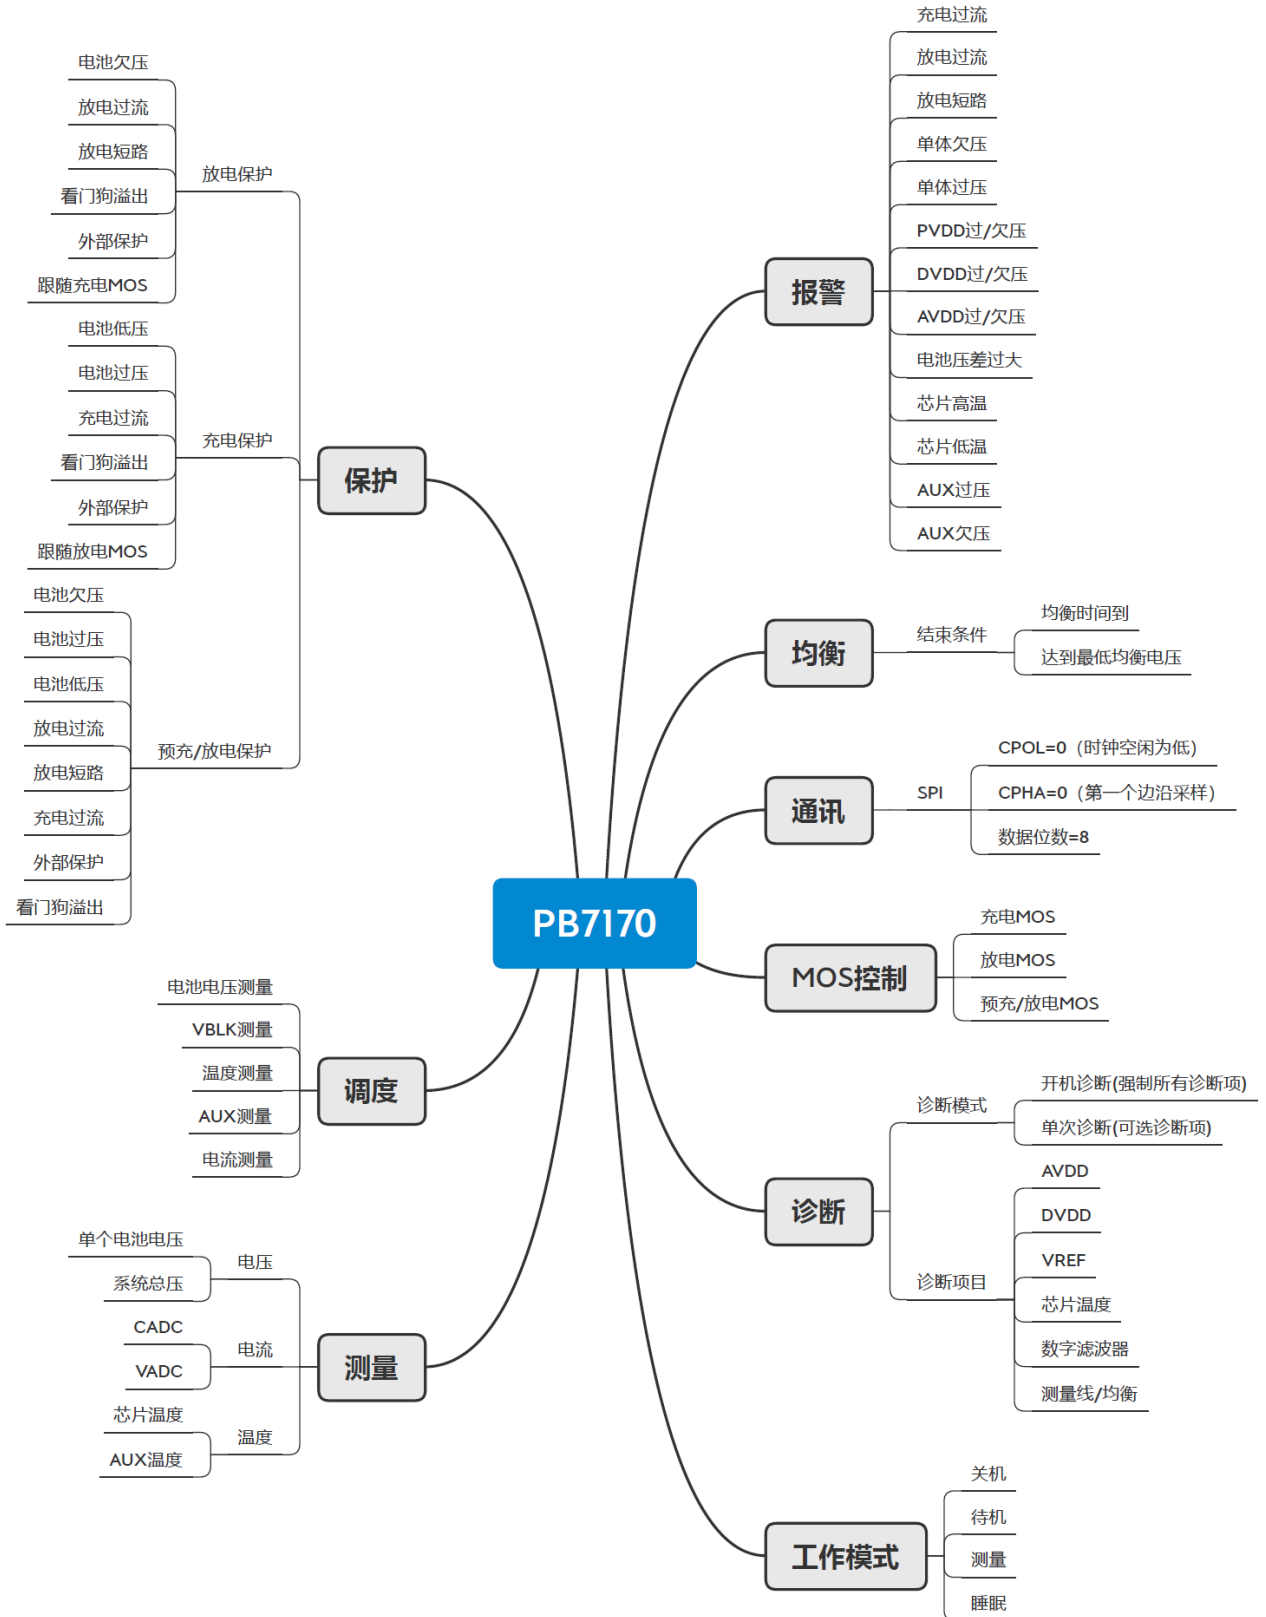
PB7170

保护

放电保护
电池欠压
放电过流
放电短路
看门狗溢出
外部保护
跟随充电MOS

充电保护
电池低压
电池过压
充电过流
看门狗溢出
外部保护
跟随放电MOS

预充/放电保护
电池欠压
电池过压
电池低压
放电过流
放电短路
充电过流
外部保护
看门狗溢出

调度
电池电压测量
VBLK测量
温度测量
AUX测量
电流测量

测量
电压
单个电池电压
系统总压
电流
CADC
VADC
温度
芯片温度
AUX温度

报警
充电过流
放电过流
放电短路
单体欠压
单体过压
PVDD过/欠压
DVDD过/欠压
AVDD过/欠压
电池压差过大
芯片高温
芯片低温
AUX过压
AUX欠压

均衡
结束条件
均衡时间到
达到最低均衡电压

通讯
SPI
CPOL=0（时钟空闲为低）
CPHA=0（第一个边沿采样）
数据位数=8

MOS控制
充电MOS
放电MOS
预充/放电MOS

诊断
诊断模式
开机诊断(强制所有诊断项)
单次诊断(可选诊断项)
诊断项目
AVDD
DVDD
VREF
芯片温度
数字滤波器
测量线/均衡

工作模式
关机
待机
测量
睡眠